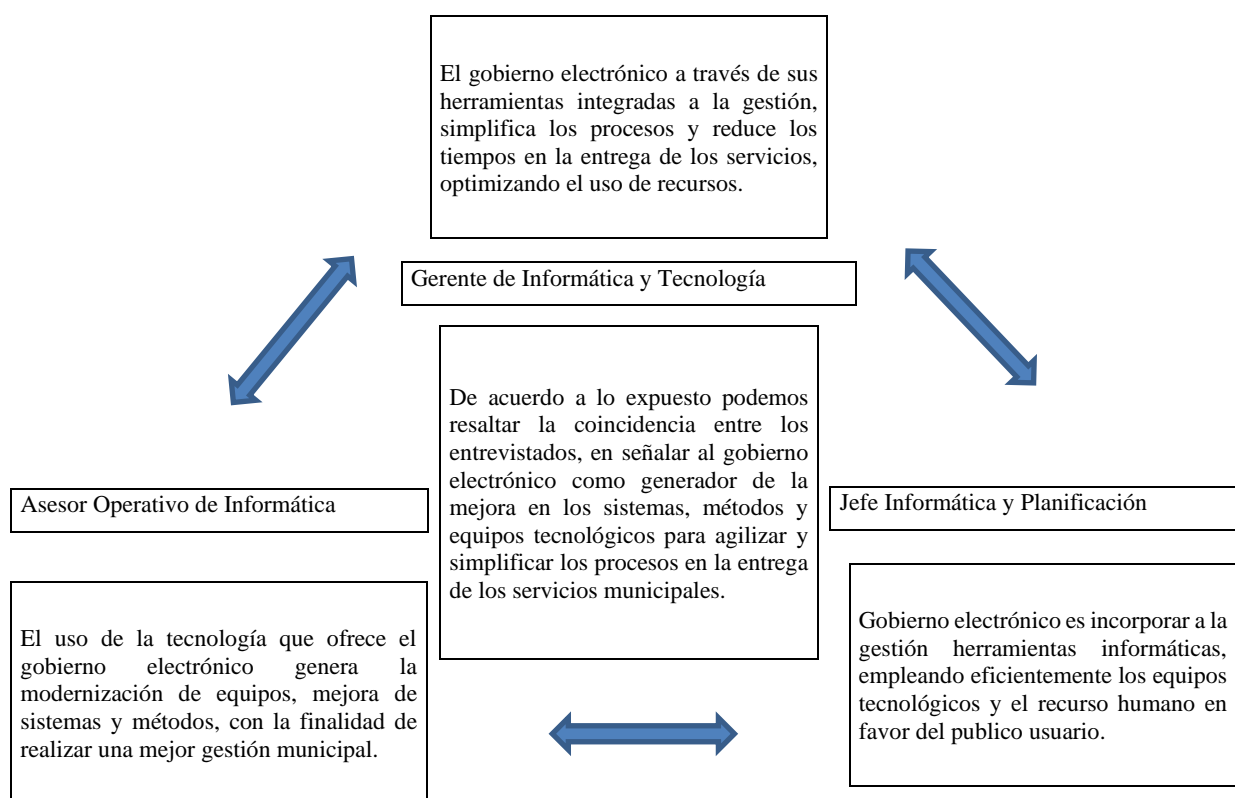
El gobierno electrónico a través de sus herramientas integradas a la gestión, simplifica los procesos y reduce los tiempos en la entrega de los servicios, optimizando el uso de recursos.

Gerente de Informática y Tecnología

De acuerdo a lo expuesto podemos resaltar la coincidencia entre los entrevistados, en señalar al gobierno electrónico como generador de la mejora en los sistemas, métodos y equipos tecnológicos para agilizar y simplificar los procesos en la entrega de los servicios municipales.

Asesor Operativo de Informática

El uso de la tecnología que ofrece el gobierno electrónico genera la modernización de equipos, mejora de sistemas y métodos, con la finalidad de realizar una mejor gestión municipal.

Jefe Informática y Planificación

Gobierno electrónico es incorporar a la gestión herramientas informáticas, empleando eficientemente los equipos tecnológicos y el recurso humano en favor del publico usuario.